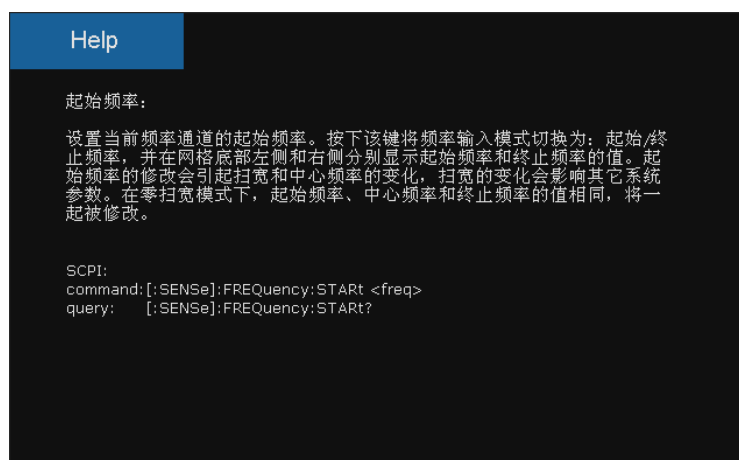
Help

起始频率:

设置当前频率通道的起始频率。按下该键将频率输入模式切换为: 起始/终止频率，并在网格底部左侧和右侧分别显示起始频率和终止频率的值。起始频率的修改会引起扫宽和中心频率的变化，扫宽的变化会影响其它系统参数。在零扫宽模式下，起始频率、中心频率和终止频率的值相同，将一起被修改。

SCPI:
command:[:SENSe]:FREQuency:STARt <freq>
query: [:SENSe]:FREQuency:STARt?